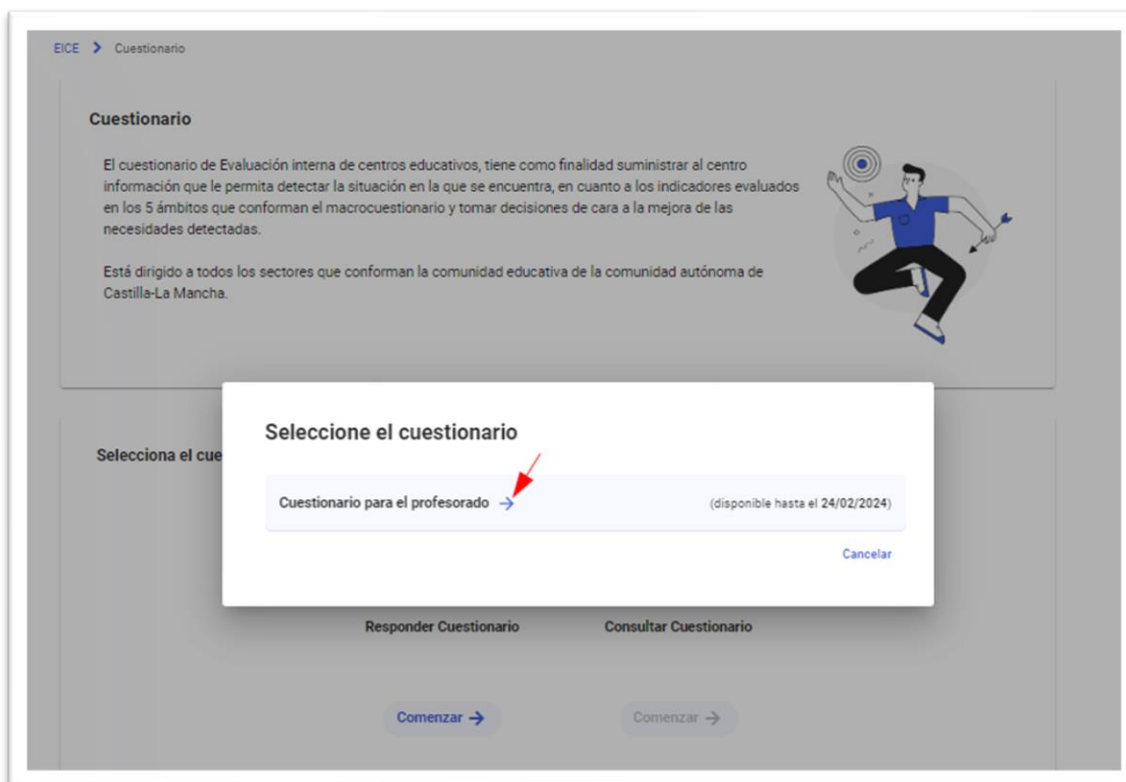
EICE > Cuestionario

Cuestionario

El cuestionario de Evaluación interna de centros educativos, tiene como finalidad suministrar al centro información que le permita detectar la situación en la que se encuentra, en cuanto a los indicadores evaluados en los 5 ámbitos que conforman el macrocuestionario y tomar decisiones de cara a la mejora de las necesidades detectadas.

Está dirigido a todos los sectores que conforman la comunidad educativa de la comunidad autónoma de Castilla-La Mancha.

Selecciona el cue

Seleccione el cuestionario

Cuestionario para el profesorado →

(disponible hasta el 24/02/2024)

Cancelar

Responder Cuestionario

Consultar Cuestionario

Comenzar →

Comenzar →